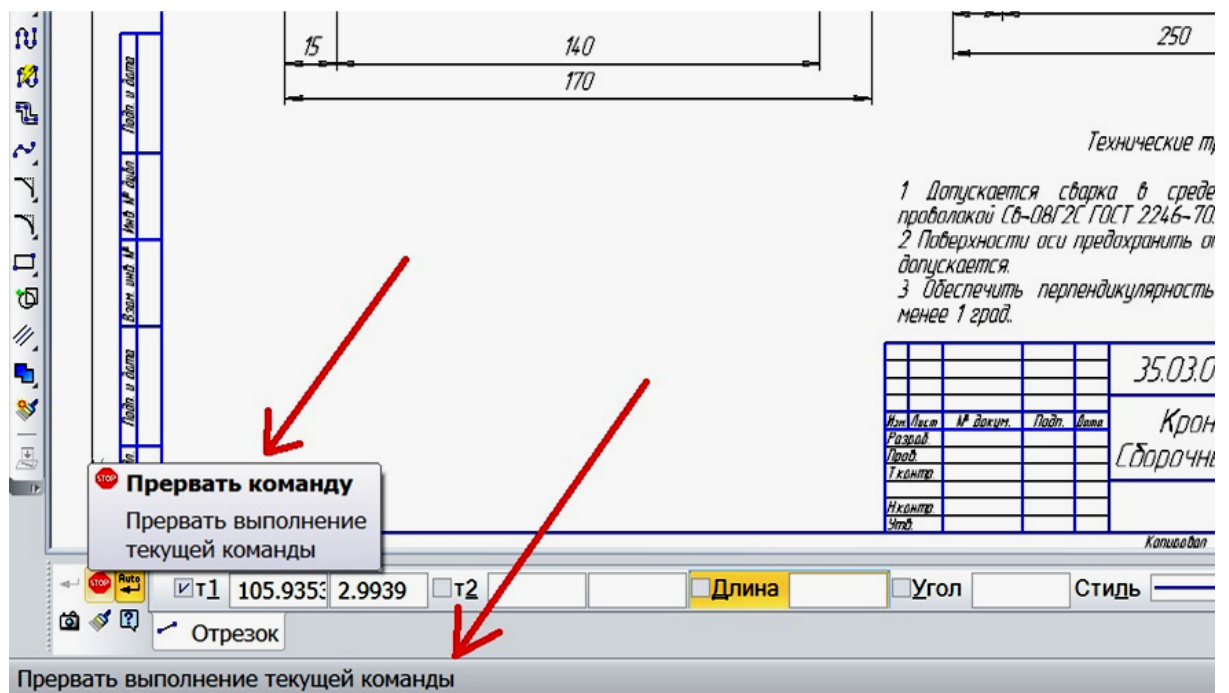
15
140
170
250

Технические тр

1 Допускается сварка в среде проволокой Св-08Г2С ГОСТ 2246-70.
2 Поверхности оси предохранить от допускается.
3 Обеспечить перпендикулярность менее 1 град.

Подп. и дата
Инв. № дубл.
Взам. инв. №
Подп. и дата

35.03.0

| Изм. | Лист | № докум. | Подп. | Дата |
|---|---|---|---|---|
| Разраб. | | | | |
| Пров. | | | | |
| Т.контр. | | | | |
| Н.контр. | | | | |
| Утв. | | | | |

Крон
Сборочны

Копировал

Прервать команду
Прервать выполнение текущей команды

Auto
т1 105.935 2.9939 т2 Длина Угол Стиль
Отрезок

Прервать выполнение текущей команды